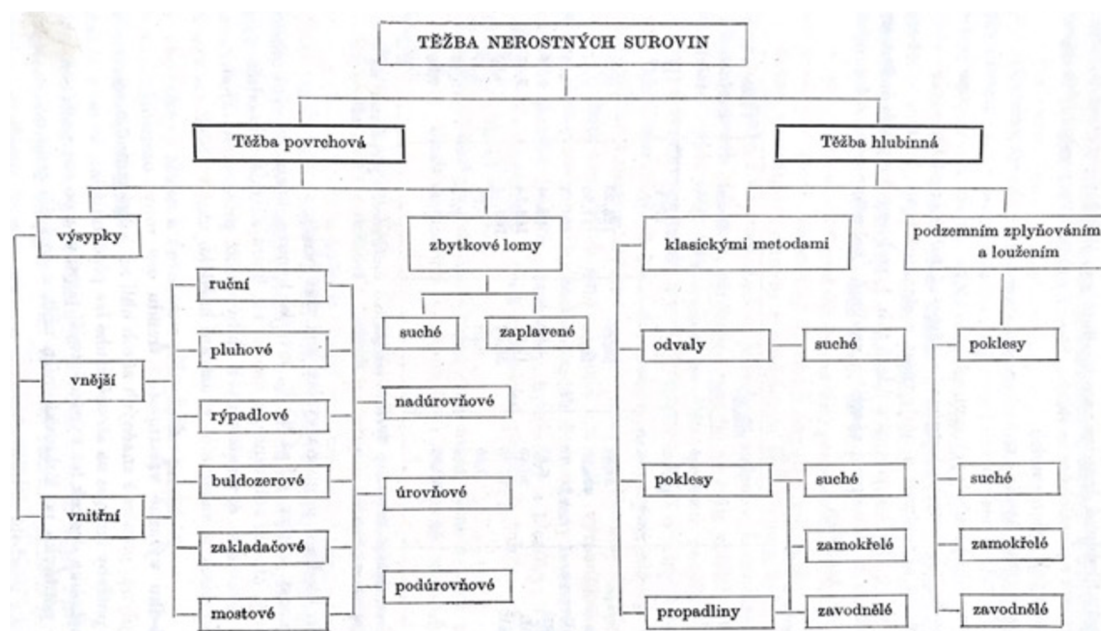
TĚŽBA NEROSTNÝCH SUROVIN

Těžba povrchová

Těžba hlubinná

výsypky

zbytkové lomy

klasickými metodami

podzemním zplyňováním a loužením

ruční

suché

zaplavené

pluhové

vnější

odvaly

suché

poklesy

rýpadlové

nadúrovňové

buldozerové

poklesy

suché

suché

vnitřní

úrovňové

zakladačové

zamokřelé

zamokřelé

podúrovňové

mostové

propadliny

zavodnělé

zavodnělé